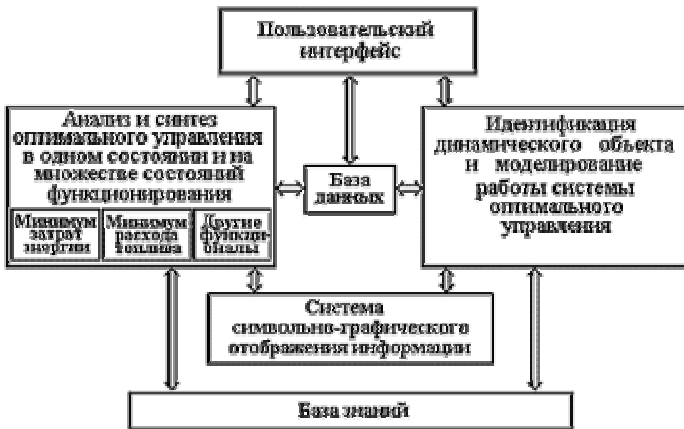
Пользовательский интерфейс

Анализ и синтез оптимального управления в одном состоянии и на множестве состояний функционирования

Минимум затрат энергии

Минимум расхода топлива

Другие функционалы

База данных

Идентификация динамического объекта и моделирование работы системы оптимального управления

Система символьно-графического отображения информации

База знаний